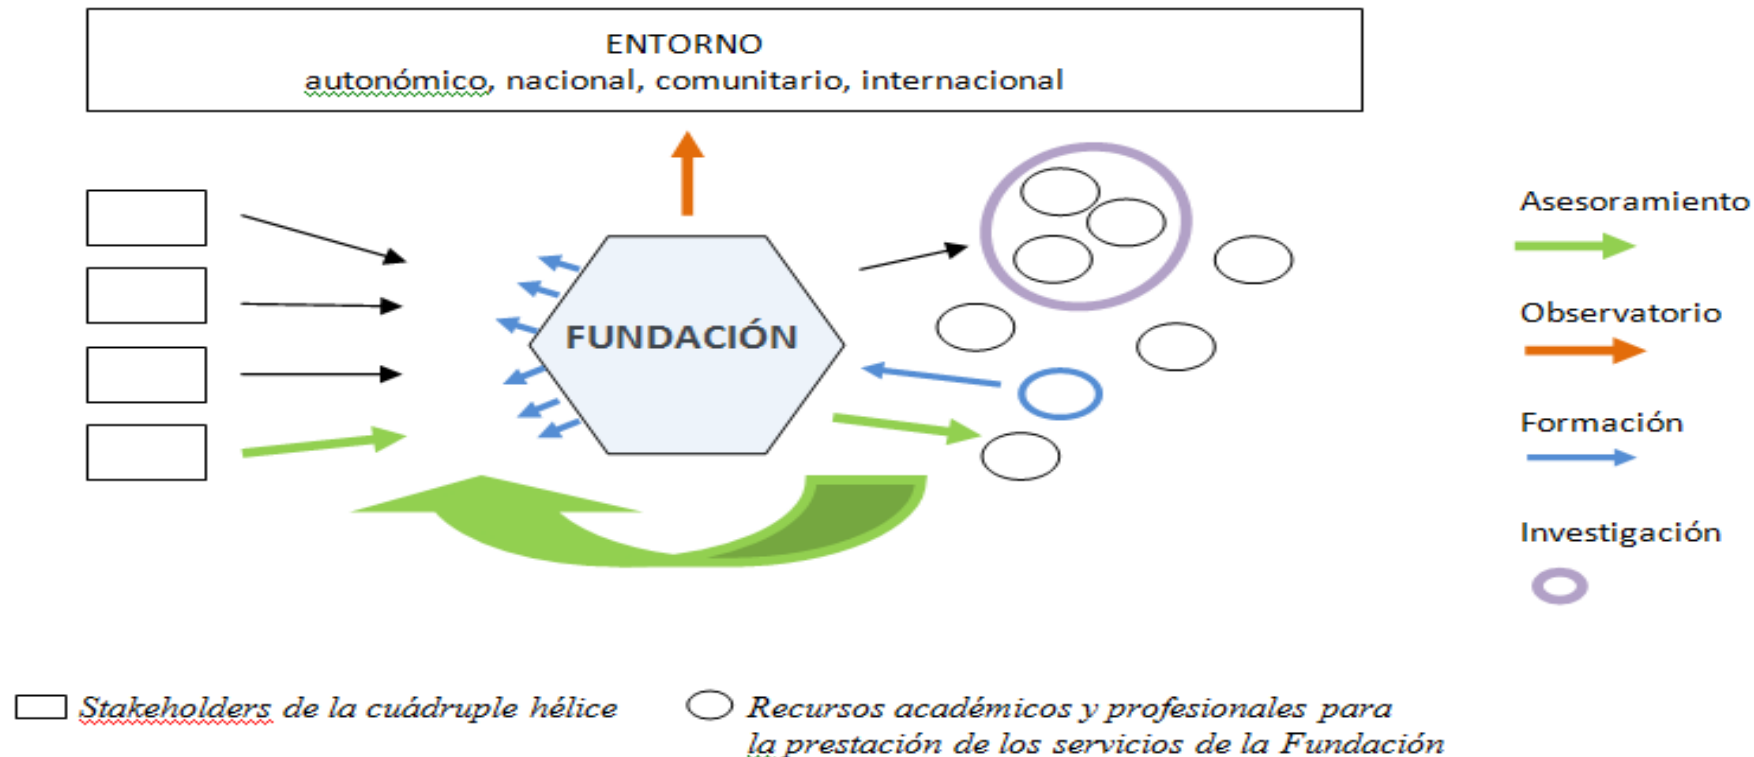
ENTORNO
autonómico, nacional, comunitario, internacional

FUNDACIÓN

Asesoramiento

Observatorio

Formación

Investigación

Stakeholders de la cuádruple hélice

Recursos académicos y profesionales para la prestación de los servicios de la Fundación